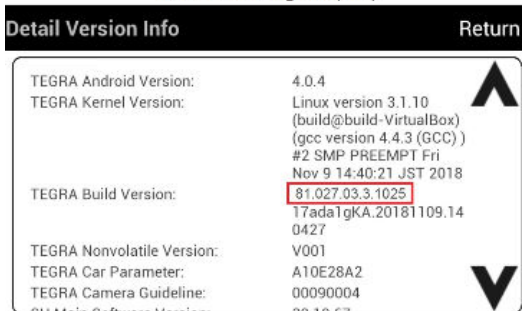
Detail Version Info

Return

| | |
|---|---|
| TEGRA Android Version: | 4.0.4 |
| TEGRA Kernel Version: | Linux version 3.1.10 (build@build-VirtualBox) (gcc version 4.4.3 (GCC) ) #2 SMP PREEMPT Fri Nov 9 14:40:21 JST 2018 |
| TEGRA Build Version: | 81.027.03.3.1025 17ada1gKA.20181109.140427 |
| TEGRA Nonvolatile Version: | V001 |
| TEGRA Car Parameter: | A10E28A2 |
| TEGRA Camera Guideline: | 00090004 |
| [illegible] | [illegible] |